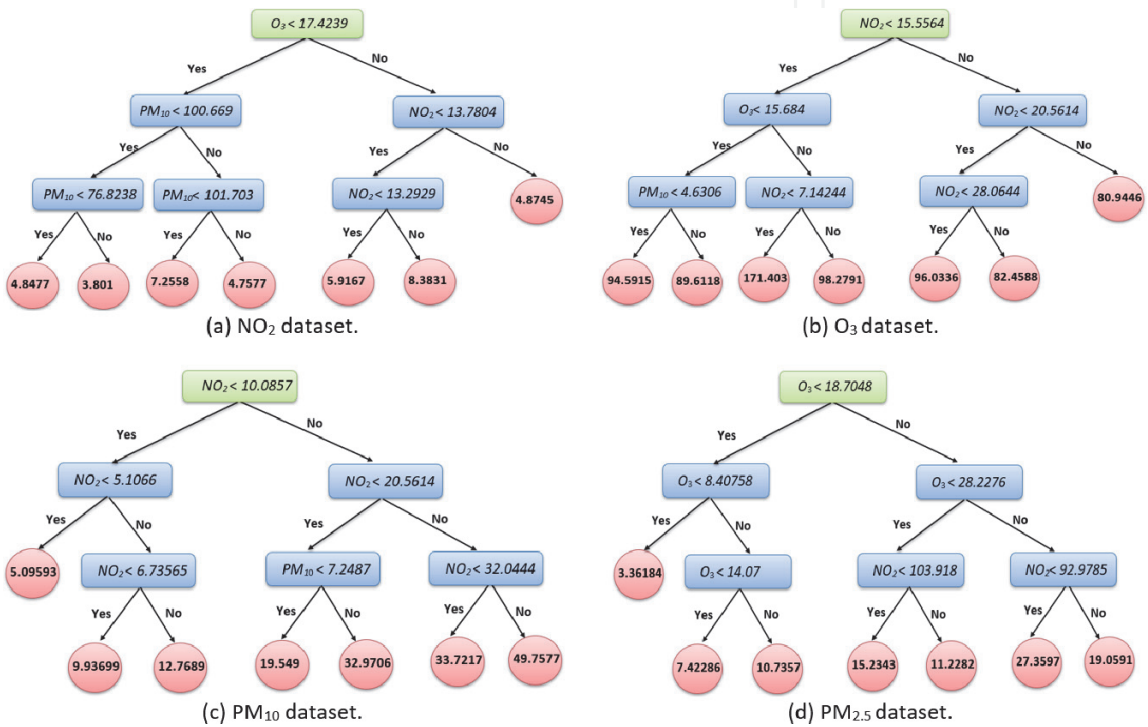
$O_3 < 17.4239$
Yes
No
$PM_{10} < 100.669$
$NO_2 < 13.7804$
Yes
No
Yes
No
$PM_{10} < 76.8238$
$PM_{10} < 101.703$
$NO_2 < 13.2929$
4.8745
Yes
No
Yes
No
Yes
No
4.8477
3.801
7.2558
4.7577
5.9167
8.3831
(a) $NO_2$ dataset.

$NO_2 < 15.5564$
Yes
No
$O_3 < 15.684$
$NO_2 < 20.5614$
Yes
No
Yes
No
$PM_{10} < 4.6306$
$NO_2 < 7.14244$
$NO_2 < 28.0644$
80.9446
Yes
No
Yes
No
Yes
No
94.5915
89.6118
171.403
98.2791
96.0336
82.4588
(b) $O_3$ dataset.

$NO_2 < 10.0857$
Yes
No
$NO_2 < 5.1066$
$NO_2 < 20.5614$
Yes
No
Yes
No
5.09593
$NO_2 < 6.73565$
$PM_{10} < 7.2487$
$NO_2 < 32.0444$
Yes
No
Yes
No
Yes
No
9.93699
12.7689
19.549
32.9706
33.7217
49.7577
(c) $PM_{10}$ dataset.

$O_3 < 18.7048$
Yes
No
$O_3 < 8.40758$
$O_3 < 28.2276$
Yes
No
Yes
No
3.36184
$O_3 < 14.07$
$NO_2 < 103.918$
$NO_2 < 92.9785$
Yes
No
Yes
No
Yes
No
7.42286
10.7357
15.2343
11.2282
27.3597
19.0591
(d) $PM_{2.5}$ dataset.